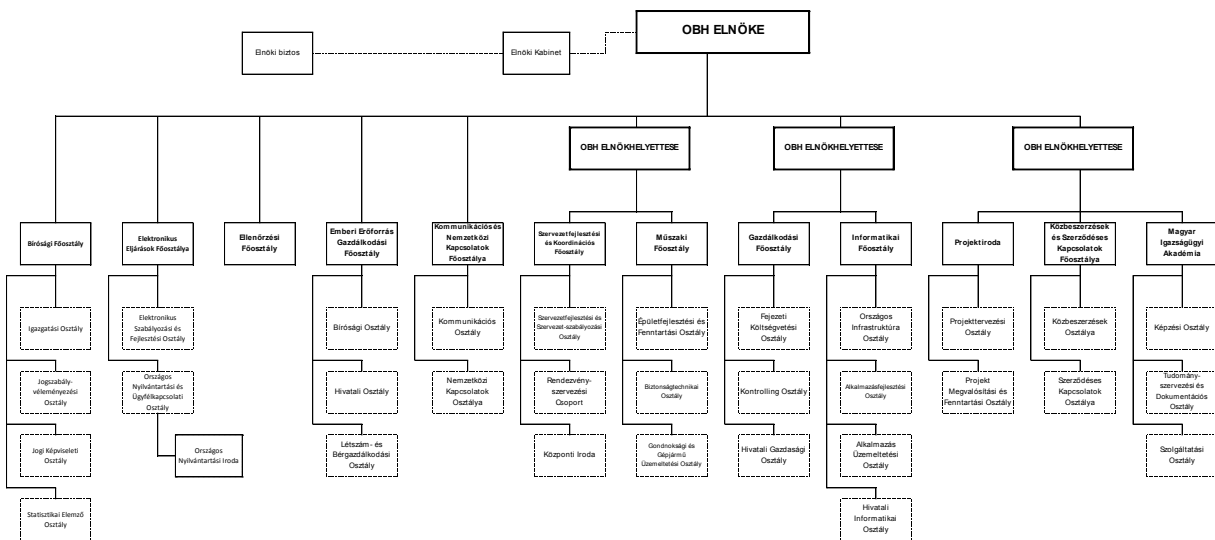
OBH ELNÖKE

Elnöki biztos

Elnöki Kabinet

OBH ELNÖKHELYETTESE

OBH ELNÖKHELYETTESE

OBH ELNÖKHELYETTESE

Bírósági Főosztály

Igazgatási Osztály

Jogszabály-véleményezési Osztály

Jogi Képviseleti Osztály

Statisztikai Elemző Osztály

Elektronikus Eljárások Főosztálya

Elektronikus Szabályozási és Fejlesztési Osztály

Országos Nyilvántartási és Ügyfélkapcsolati Osztály

Országos Nyilvántartási Iroda

Ellenőrzési Főosztály

Emberi Erőforrás Gazdálkodási Főosztály

Bírósági Osztály

Hivatali Osztály

Létszám- és Bérgazdálkodási Osztály

Kommunikációs és Nemzetközi Kapcsolatok Főosztálya

Kommunikációs Osztály

Nemzetközi Kapcsolatok Osztálya

Szervezetfejlesztési és Koordinációs Főosztály

Szervezetfejlesztési és Szervezet-szabályozási Osztály

Rendezvény-szervezési Csoport

Központi Iroda

Műszaki Főosztály

Épületfejlesztési és Fenntartási Osztály

Biztonságtechnikai Osztály

Gondnoksági és Gépjármű Üzemeltetési Osztály

Gazdálkodási Főosztály

Fejezeti Költségvetési Osztály

Kontrolling Osztály

Hivatali Gazdasági Osztály

Informatikai Főosztály

Országos Infrastruktúra Osztály

Alkalmazásfejlesztési Osztály

Alkalmazás Üzemeltetési Osztály

Hivatali Informatikai Osztály

Projektiroda

Projekttervezési Osztály

Projekt Megvalósítási és Fenntartási Osztály

Közbeszerzések és Szerződéses Kapcsolatok Főosztálya

Közbeszerzések Osztálya

Szerződéses Kapcsolatok Osztálya

Magyar Igazságügyi Akadémia

Képzési Osztály

Tudomány-szervezési és Dokumentációs Osztály

Szolgáltatási Osztály